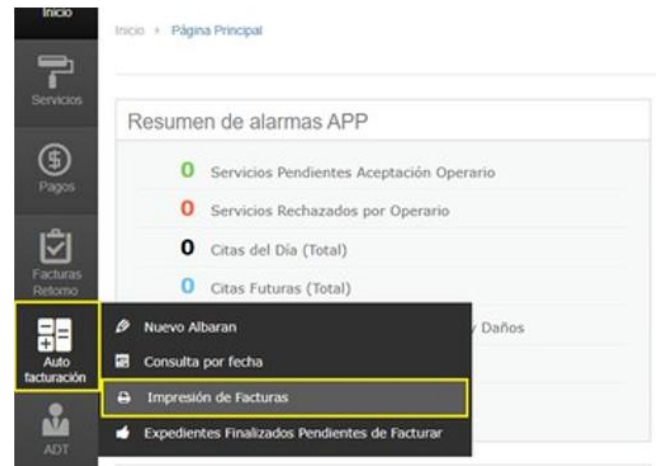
Inicio

Servicios

Pagos

Facturas Retorno

Auto facturación

ADT

Inicio › Página Principal

Resumen de alarmas APP

0 Servicios Pendientes Aceptación Operario

0 Servicios Rechazados por Operario

0 Citas del Día (Total)

0 Citas Futuras (Total)

y Daños

Nuevo Albaran

Consulta por fecha

Impresión de Facturas

Expedientes Finalizados Pendientes de Facturar